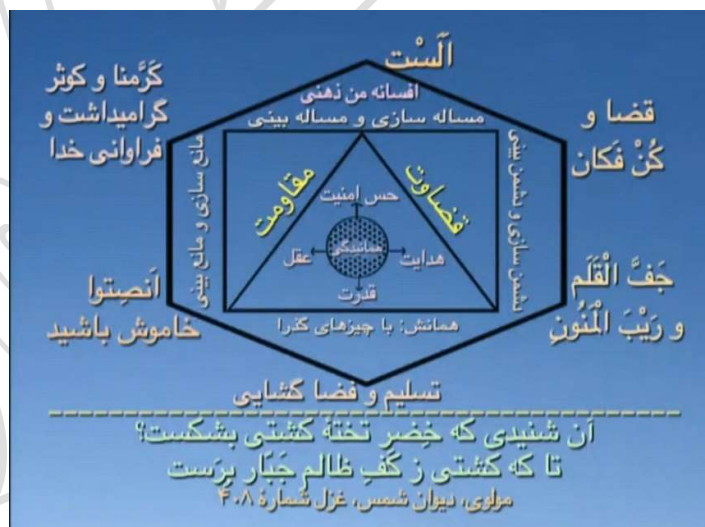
اَلَسْت

افسانه من ذهنی
مساله سازی و مساله بینی

کَرَّمنا و کوثر
گرامیداشت و
فراوانی خدا

قضا و
کُنْ فَکان

مانع سازی و مانع بینی

دشمن سازی و دشمن بینی

مقاومت

قضاوت

حس امنیت

عقل

همانیگی

هدایت

قدرت

اَنصِتوا
خاموش باشید

جَفَّ الْقَلَم
و رَیْبَ الْمَنون

همانش: با چیزهای گذرا

تسلیم و فضا گشایی

-----------------------------------------------

آن شنیدی که خِضر تختهٔ کشتی بشکست؟
تا که کشتی ز کَفِ ظالمِ جَبّار بِرَست

مولوی، دیوان شمس، غزل شمارهٔ ۴۰۸